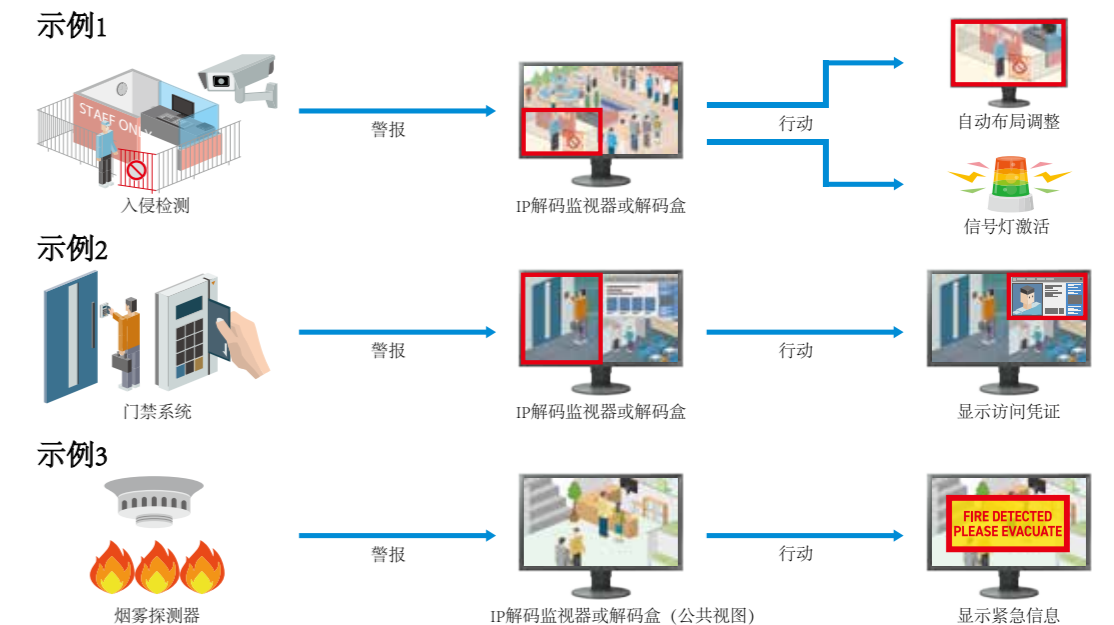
示例1

STAFF ONLY

入侵检测

警报

IP解码监视器或解码盒

行动

自动布局调整

信号灯激活

示例2

门禁系统

警报

IP解码监视器或解码盒

行动

显示访问凭证

示例3

烟雾探测器

警报

IP解码监视器或解码盒（公共视图）

行动

FIRE DETECTED
PLEASE EVACUATE

显示紧急信息